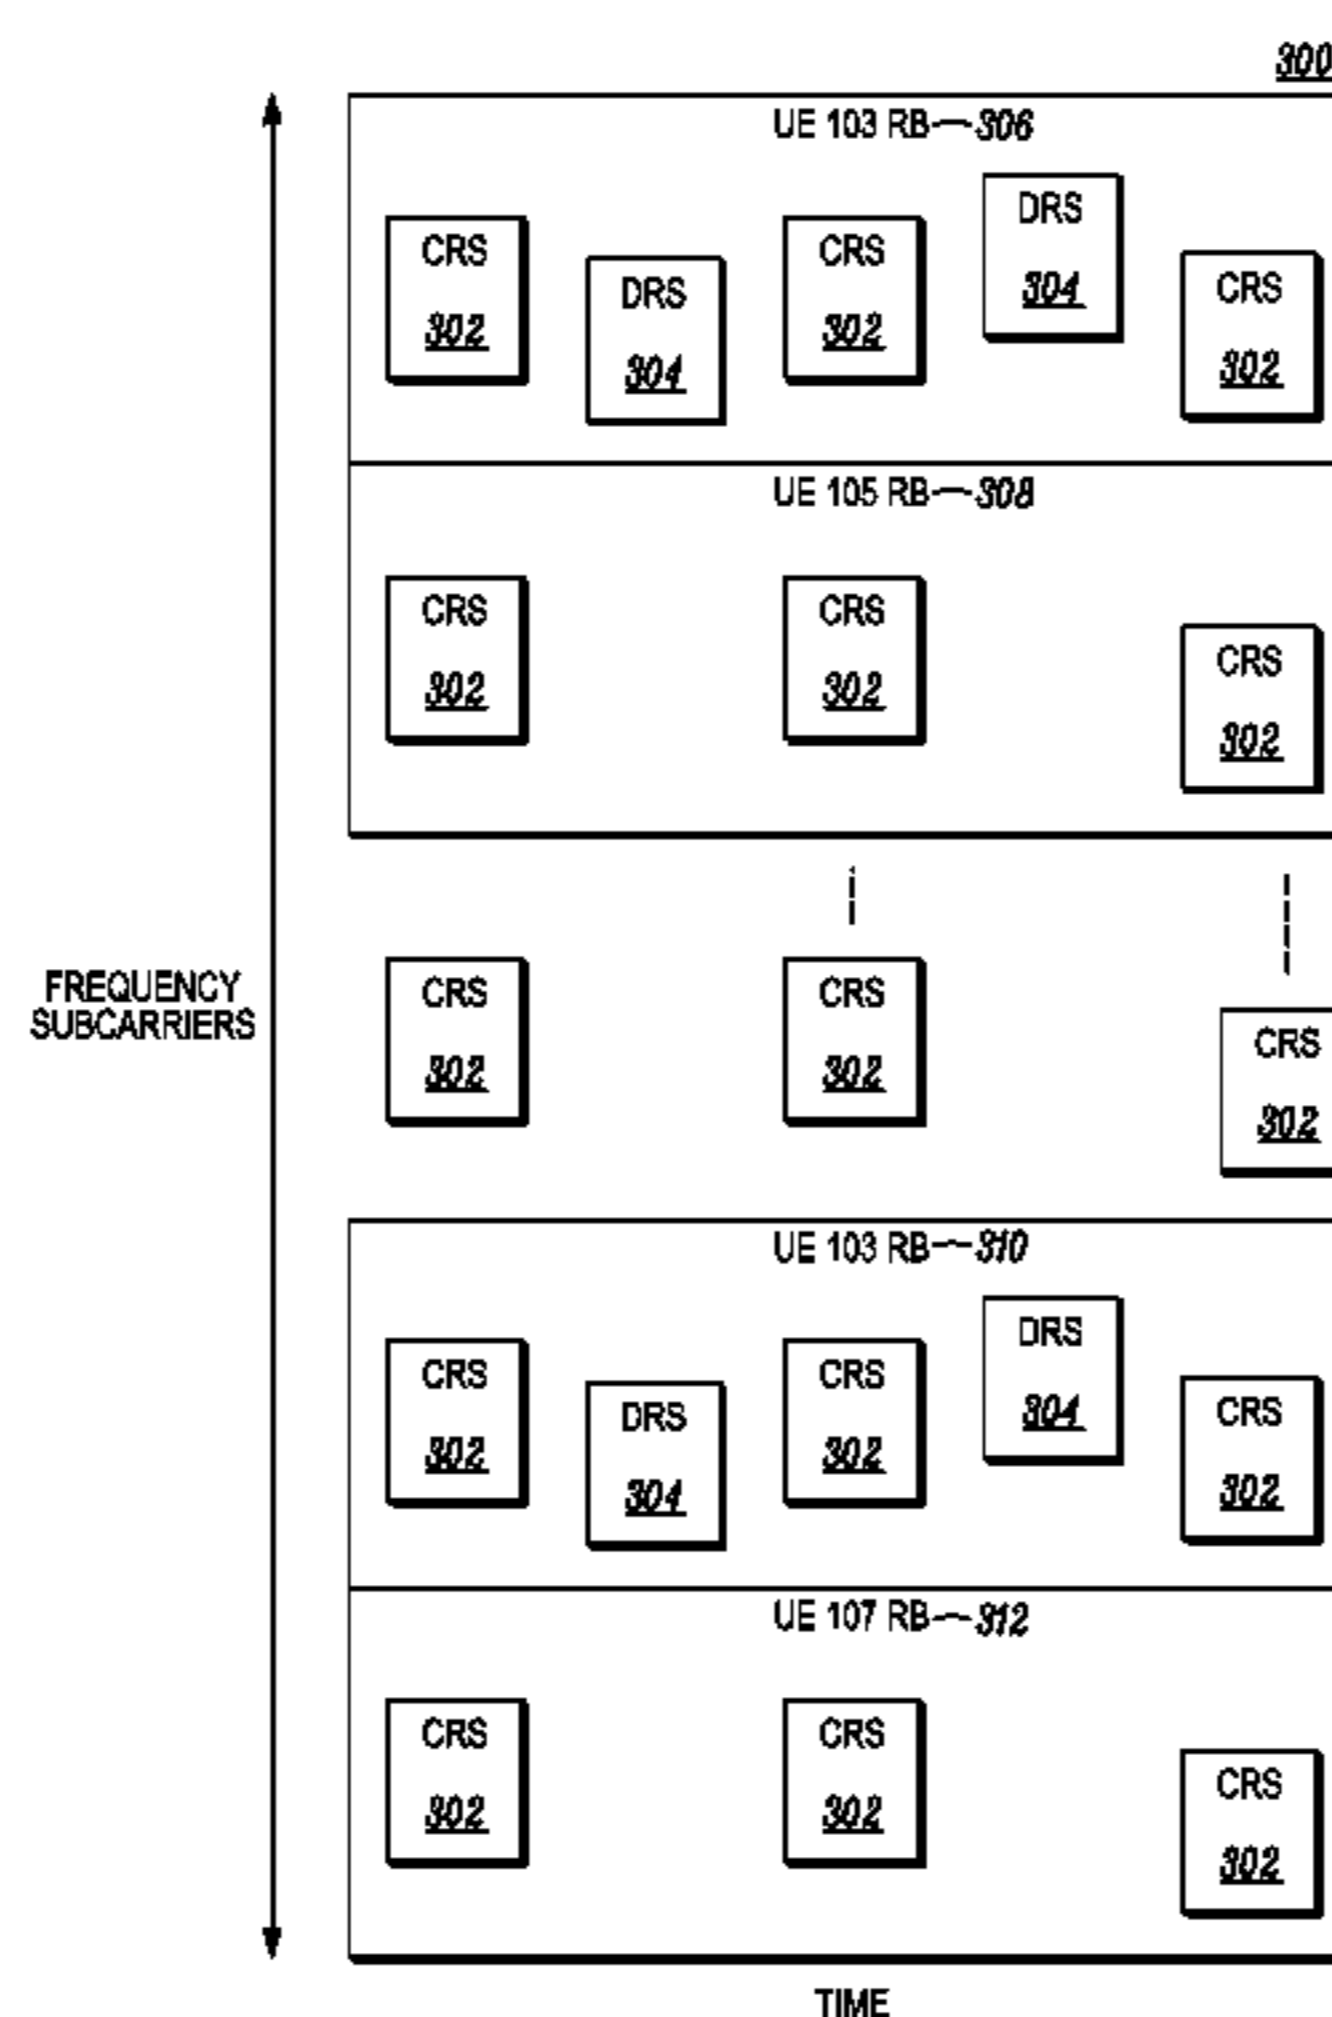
300

UE 103 RB—306

CRS 302

DRS 304

CRS 302

DRS 304

CRS 302

UE 105 RB—308

CRS 302

CRS 302

CRS 302

FREQUENCY SUBCARRIERS

CRS 302

CRS 302

CRS 302

UE 103 RB—310

CRS 302

DRS 304

CRS 302

DRS 304

CRS 302

UE 107 RB—312

CRS 302

CRS 302

CRS 302

TIME